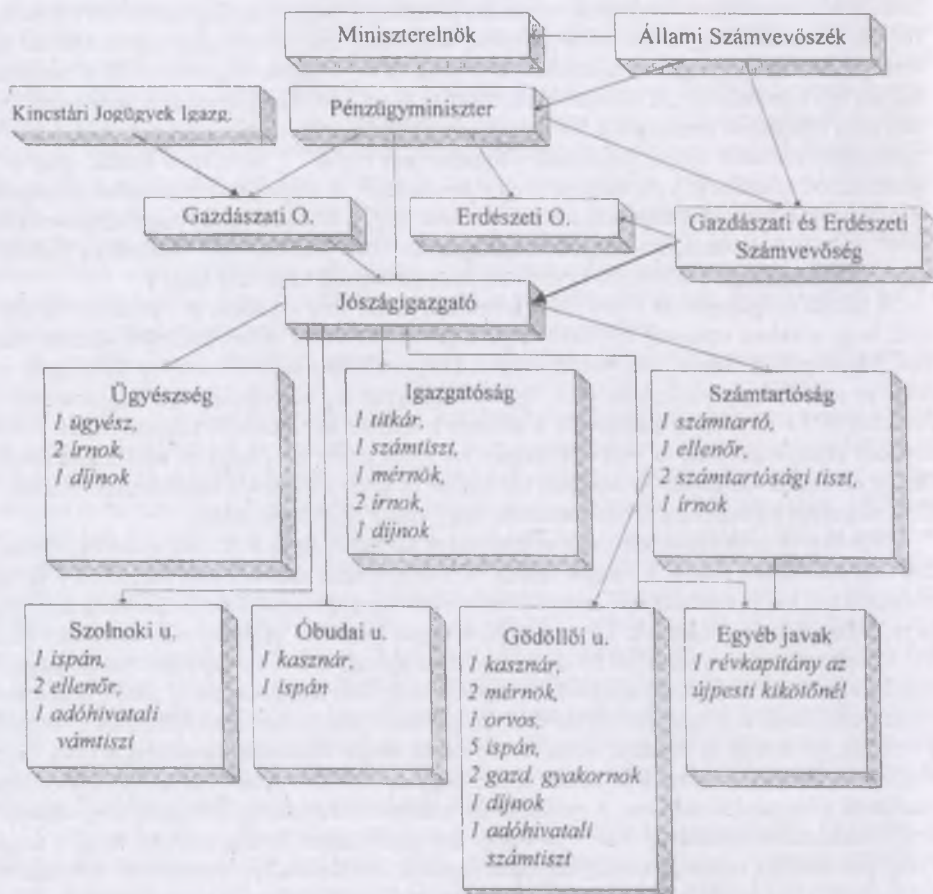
Miniszterelnök

Állami Számvevőszék

Kincstári Jogügyek Igazg.

Pénzügyminiszter

Gazdászati O.

Erdészeti O.

Gazdászati és Erdészeti Számvevőség

Jószágigazgató

Ügyészség
1 ügyész,
2 írnok,
1 díjnok

Igazgatóság
1 titkár,
1 számtiszt,
1 mérnök,
2 írnok,
1 díjnok

Számtartóság
1 számtartó,
1 ellenőr,
2 számtartósági tiszt,
1 írnok

Szolnoki u.
1 ispán,
2 ellenőr,
1 adóhivatali vámtiszt

Óbudai u.
1 kasznár,
1 ispán

Gödöllői u.
1 kasznár,
2 mérnök,
1 orvos,
5 ispán,
2 gazd. gyakornok
1 díjnok
1 adóhivatali számtiszt

Egyéb javak
1 révkapitány az újpesti kikötőnél